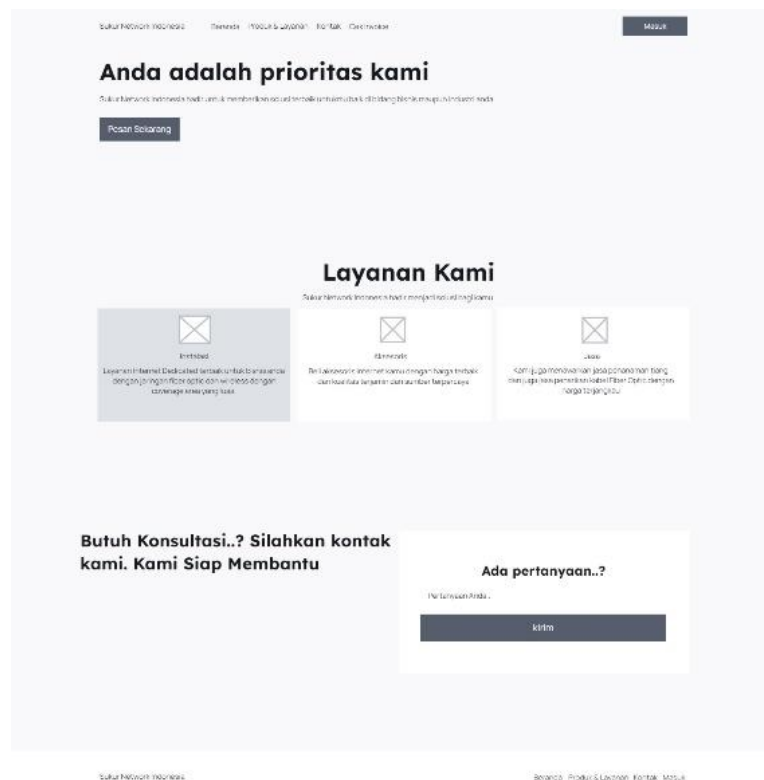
Sukur Network Indonesia Beranda Produk & Layanan Kontak Dashboard Masuk

Anda adalah prioritas kami

Sukur Network Indonesia hadir untuk memberikan solusi terbaik untuk urusan bisnis, di bidang bisnis maupun industri anda

Pesan Sekarang

Layanan Kami

Sukur Network Indonesia hadir menjadi solusi bagi kamu

Instalasi

Layanan Internet Dedicated terbaik untuk bisnis anda dengan jaringan fiber optic dan wireless dengan coverage area yang luas

Aksesoris

Beli aksesoris internet kamu dengan harga terbaik dan kualitas terjamin dari sumber terpercaya

Jasa

Kami juga menawarkan jasa penanaman tiang dan juga jasa penarikan kabel Fiber Optic dengan harga terjangkau

Butuh Konsultasi..? Silahkan kontak kami. Kami Siap Membantu

Ada pertanyaan..?

Pertanyaan Anda...

Kirim

Sukur Network Indonesia

Beranda Produk & Layanan Kontak Masuk